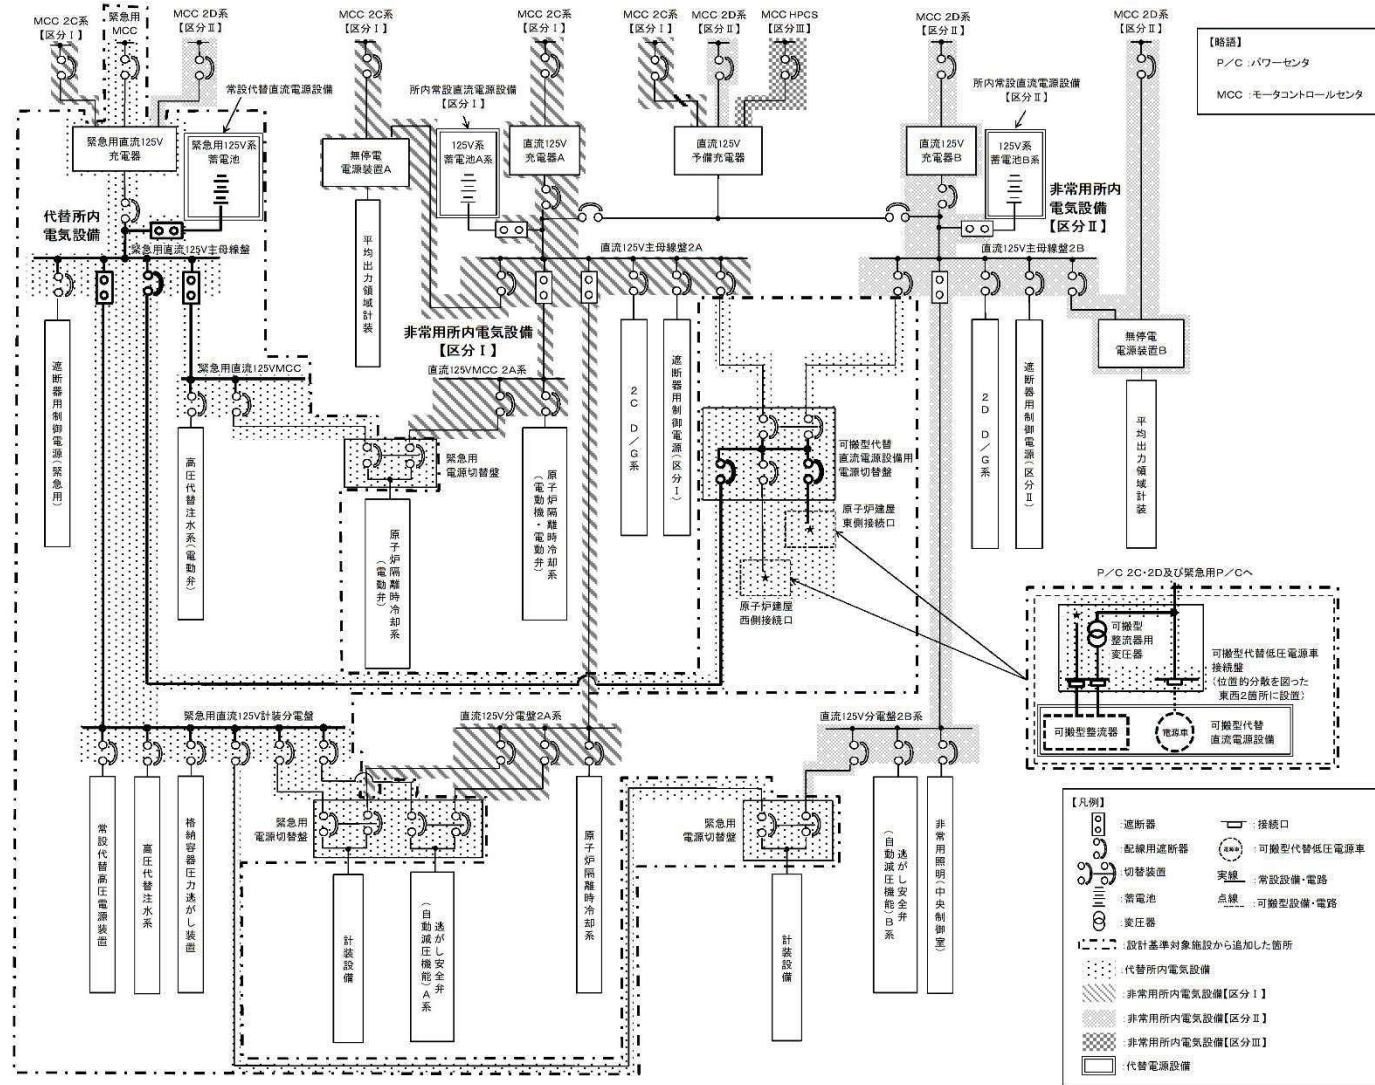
MCC 2C系
【区分Ⅰ】

緊急用
MCC

MCC 2D系
【区分Ⅱ】

常設代替直流電源設備

MCC 2C系
【区分Ⅰ】

MCC 2C系
【区分Ⅰ】

所内常設直流電源設備
【区分Ⅰ】

MCC 2C系
【区分Ⅰ】

MCC 2D系
【区分Ⅱ】

MCC HPCS
【区分Ⅲ】

MCC 2D系
【区分Ⅱ】

所内常設直流電源設備
【区分Ⅱ】

MCC 2D系
【区分Ⅱ】

【略語】
P／C：パワーセンタ
MCC：モータコントロールセンタ

緊急用直流125V
充電器

緊急用125V系
蓄電池

無停電
電源装置A

125V系
蓄電池A系

直流125V
充電器A

直流125V
予備充電器

直流125V
充電器B

125V系
蓄電池B系

代替所内
電気設備

非常用所内
電気設備
【区分Ⅱ】

緊急用直流125V主母線盤

平均出力領域計装

直流125V主母線盤2A

直流125V主母線盤2B

遮断器用制御電源（緊急用）

非常用所内電気設備
【区分Ⅰ】

2C D／G系

遮断器用制御電源（区分Ⅰ）

2D D／G系

遮断器用制御電源（区分Ⅱ）

無停電
電源装置B

平均出力領域計装

緊急用直流125VMCC

直流125VMCC 2A系

高圧代替注水系（電動弁）

緊急用
電源切替盤

原子炉隔離時冷却系（電動弁）

原子炉隔離時冷却系（電動機・電動弁）

可搬型代替
直流電源設備用
電源切替盤

原子炉建屋
東側接続口

原子炉建屋
西側接続口

P／C 2C・2D及び緊急用P／Cへ

可搬型
整流器用
変圧器

可搬型代替低圧電源車
接続盤
（位置的分散を図った
東西2箇所に設置）

可搬型整流器

電源車

可搬型代替
直流電源設備

緊急用直流125V計装分電盤

直流125V分電盤2A系

直流125V分電盤2B系

常設代替高圧電源装置

高圧代替注水系

格納容器圧力逃がし装置

緊急用
電源切替盤

計装設備

逃がし安全弁（自動減圧機能）A系

原子炉隔離時冷却系

緊急用
電源切替盤

計装設備

逃がし安全弁（自動減圧機能）B系

非常用照明（中央制御室）

【凡例】
：遮断器
：配線用遮断器
：切替装置
：蓄電池
：変圧器
：接続口
：可搬型代替低圧電源車
実線：常設設備・電路
点線：可搬型設備・電路
：設計基準対象施設から追加した箇所
：代替所内電気設備
：非常用所内電気設備【区分Ⅰ】
：非常用所内電気設備【区分Ⅱ】
：非常用所内電気設備【区分Ⅲ】
：代替電源設備